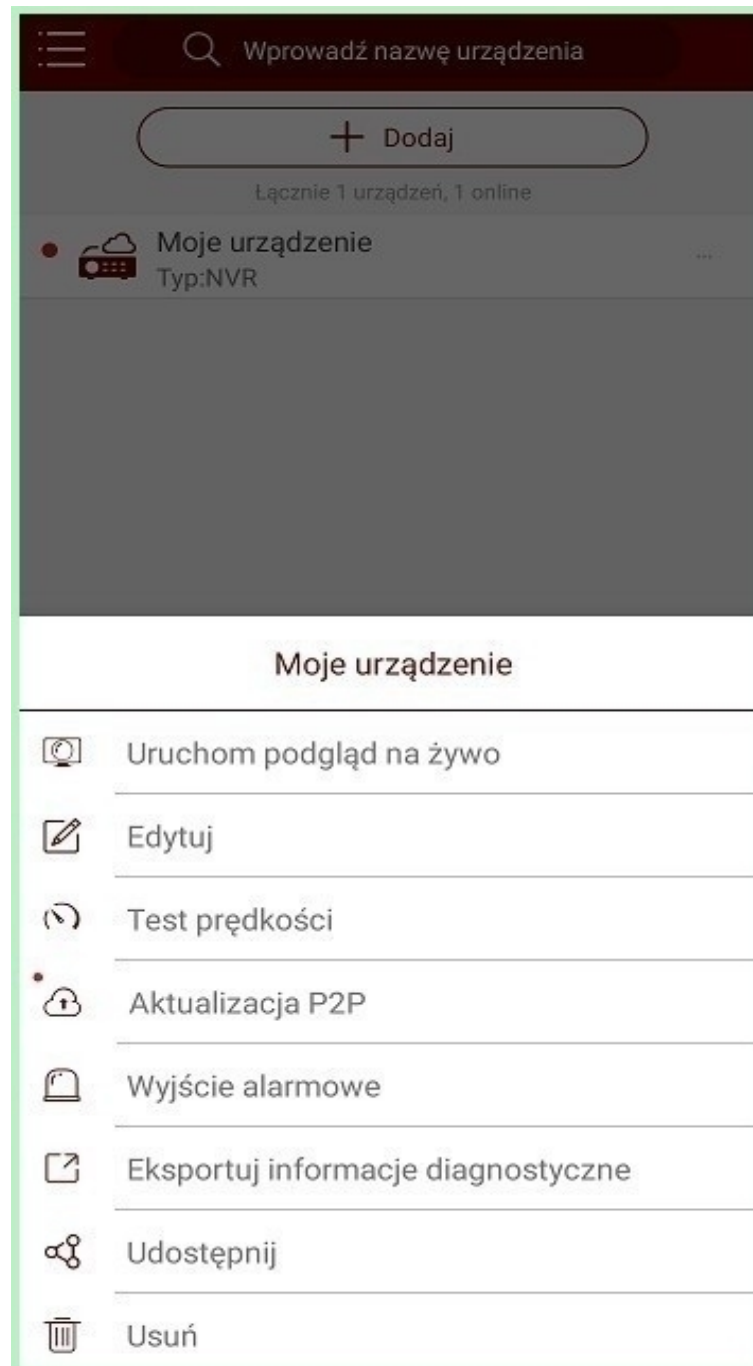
Wprowadź nazwę urządzenia

+ Dodaj

Łącznie 1 urządzeń, 1 online

Moje urządzenie
Typ:NVR

...

Moje urządzenie

Uruchom podgląd na żywo

Edytuj

Test prędkości

Aktualizacja P2P

Wyjście alarmowe

Eksportuj informacje diagnostyczne

Udostępnij

Usuń